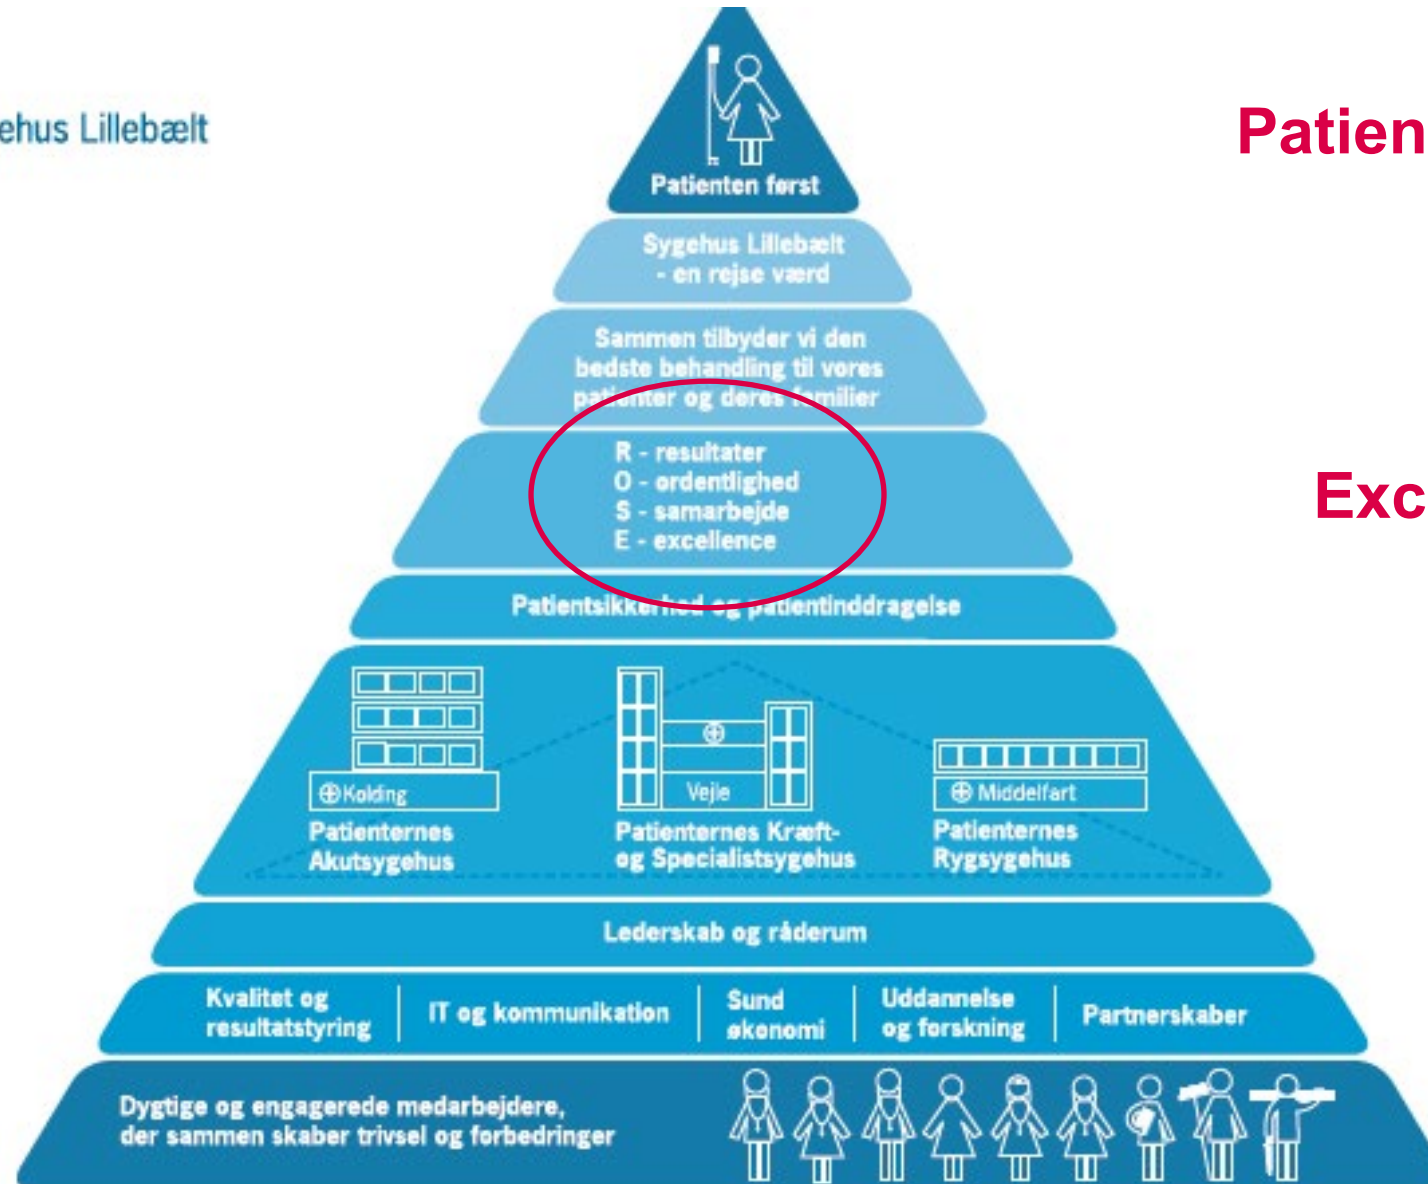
ehus Lillebælt

Patien

Exc

Patienten først

Sygehus Lillebælt - en rejse værd

Sammen tilbyder vi den bedste behandling til vores patienter og deres familier

R - resultater
O - ordentlighed
S - samarbejde
E - excellence

Patientsikkerhed og patientinddragelse

Kolding
Patienternes Akutsygehus

Vejle
Patienternes Kræft- og Specialistsygehus

Middelfart
Patienternes Rygsygehus

Lederskab og råderum

Kvalitet og resultatstyring | IT og kommunikation | Sund økonomi | Uddannelse og forskning | Partnerskaber

Dygtige og engagerede medarbejdere, der sammen skaber trivsel og forbedringer